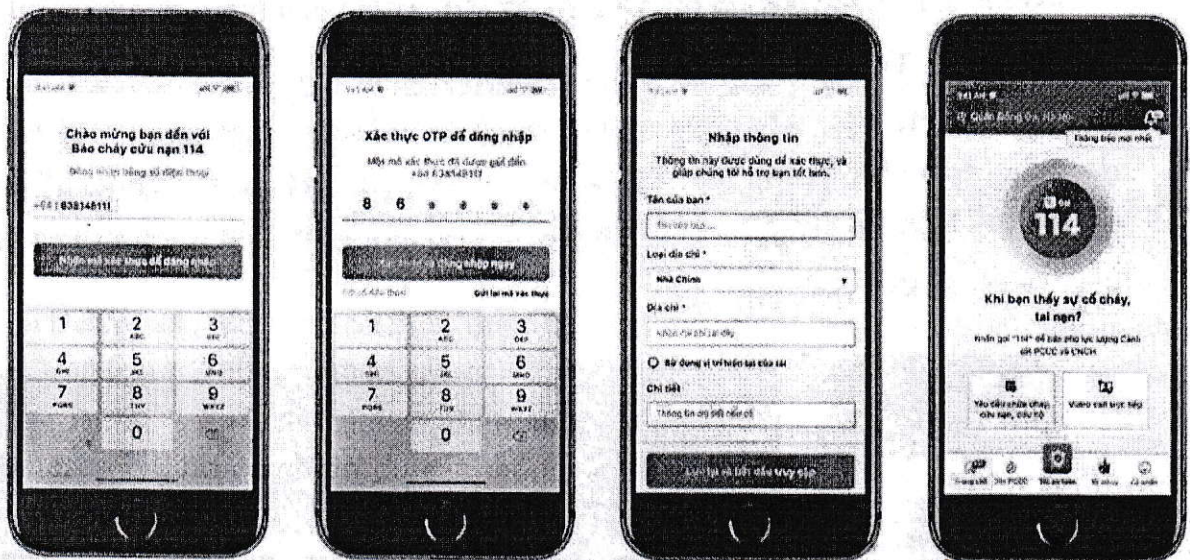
Chào mừng bạn đến với Báo cháy cứu nạn 114

Đăng nhập bằng số điện thoại

+84 | 838348111

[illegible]

1
2 ABC
3 DEF
4 GHI
5 JKL
6 MNO
7 PQRS
8 TUV
9 WXYZ
0

Xác thực OTP để đăng nhập

Một mã xác thực đã được gửi đến +84 838348111

8 6 • • • •

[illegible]

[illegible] Gửi lại mã xác thực

1
2 ABC
3 DEF
4 GHI
5 JKL
6 MNO
7 PQRS
8 TUV
9 WXYZ
0

Nhập thông tin

Thông tin này được dùng để xác thực, và giúp chúng tôi hỗ trợ bạn tốt hơn.

Tên của bạn *

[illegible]

Loại địa chỉ *

Nhà Chính

Địa chỉ *

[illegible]

Sử dụng vị trí hiện tại của tôi

Chi tiết

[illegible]

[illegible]

Quận Đống Đa, Hà Nội

Thông báo mới nhất

114

Khi bạn thấy sự cố cháy, tai nạn?

Nhấn gọi "114" để báo cho lực lượng Cảnh sát PCCC và CNCH

Yêu cầu chữa cháy, cứu nạn, cứu hộ

Video call trực tiếp

Trang chủ
Tin PCCC
Báo an toàn
Vị trí
Cá nhân